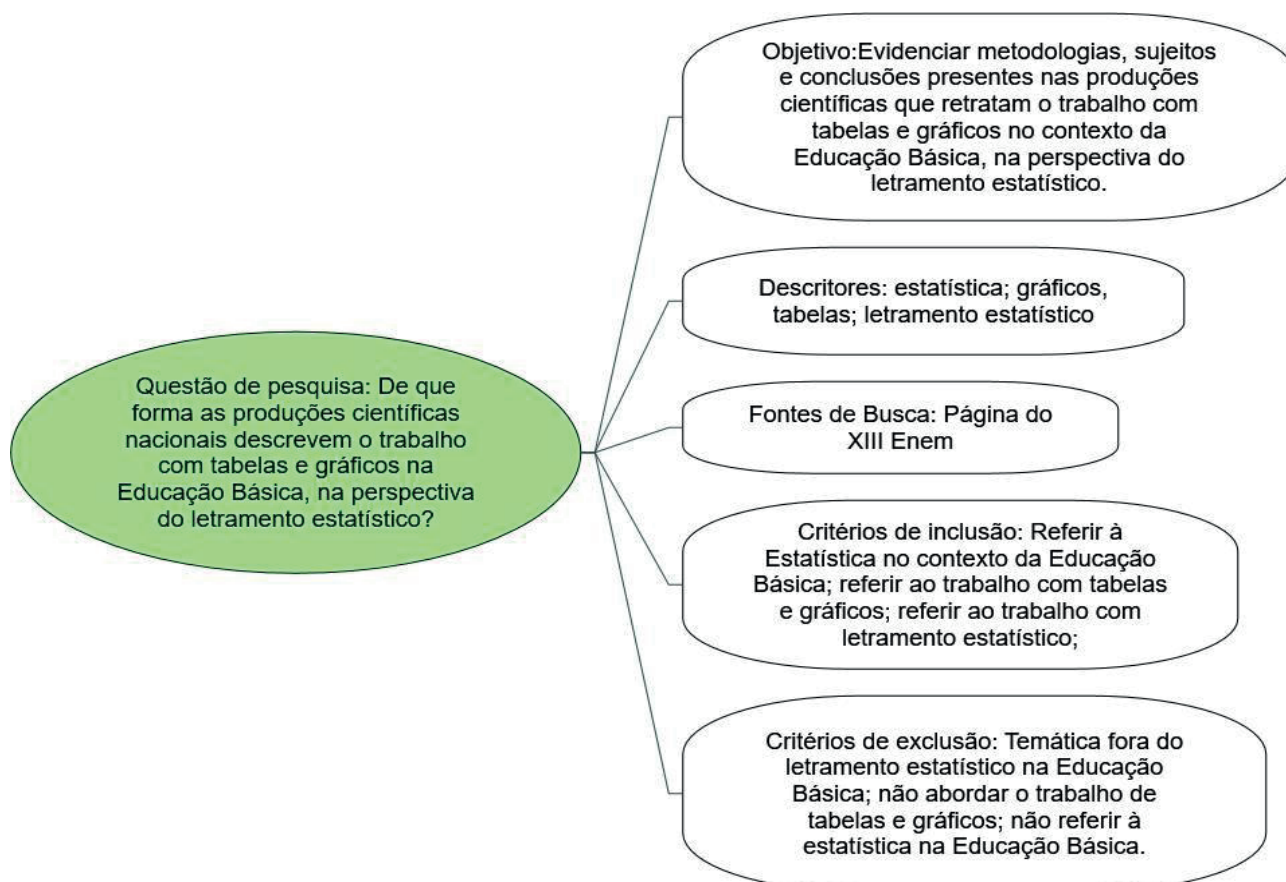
Questão de pesquisa: De que forma as produções científicas nacionais descrevem o trabalho com tabelas e gráficos na Educação Básica, na perspectiva do letramento estatístico?

Objetivo:Evidenciar metodologias, sujeitos e conclusões presentes nas produções científicas que retratam o trabalho com tabelas e gráficos no contexto da Educação Básica, na perspectiva do letramento estatístico.

Descritores: estatística; gráficos, tabelas; letramento estatístico

Fontes de Busca: Página do XIII Enem

Critérios de inclusão: Referir à Estatística no contexto da Educação Básica; referir ao trabalho com tabelas e gráficos; referir ao trabalho com letramento estatístico;

Critérios de exclusão: Temática fora do letramento estatístico na Educação Básica; não abordar o trabalho de tabelas e gráficos; não referir à estatística na Educação Básica.